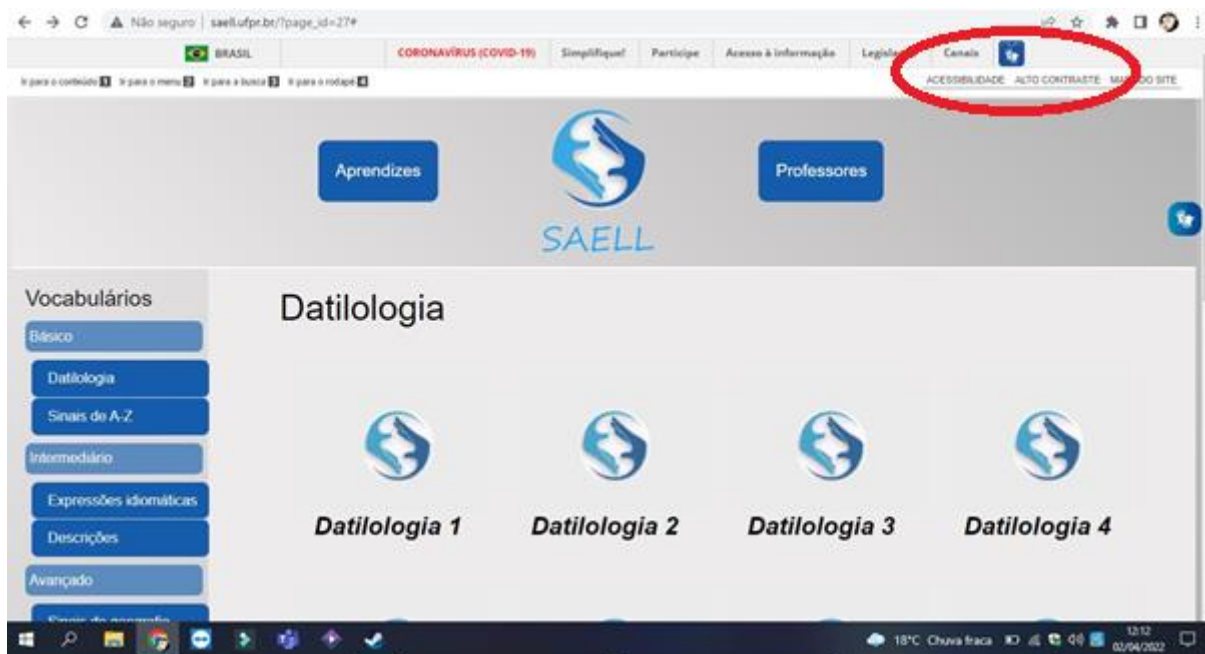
Não seguro | saell.ufpr.br/?page_id=27#

BRASIL | CORONAVÍRUS (COVID-19) | Simplifique! | Participe | Acesso à informação | Legisla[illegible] | Canais

Ir para o conteúdo 1 Ir para o menu 2 Ir para a busca 3 Ir para o rodapé 4

ACESSIBILIDADE ALTO CONTRASTE MA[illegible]DO SITE

Aprendizes

SAELL

Professores

Vocabulários

Básico

Datilologia

Sinais de A-Z

Intermediário

Expressões idiomáticas

Descrições

Avançado

Sinais do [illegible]

Datilologia

Datilologia 1

Datilologia 2

Datilologia 3

Datilologia 4

18°C Chuva fraca 12:12 02/04/2022